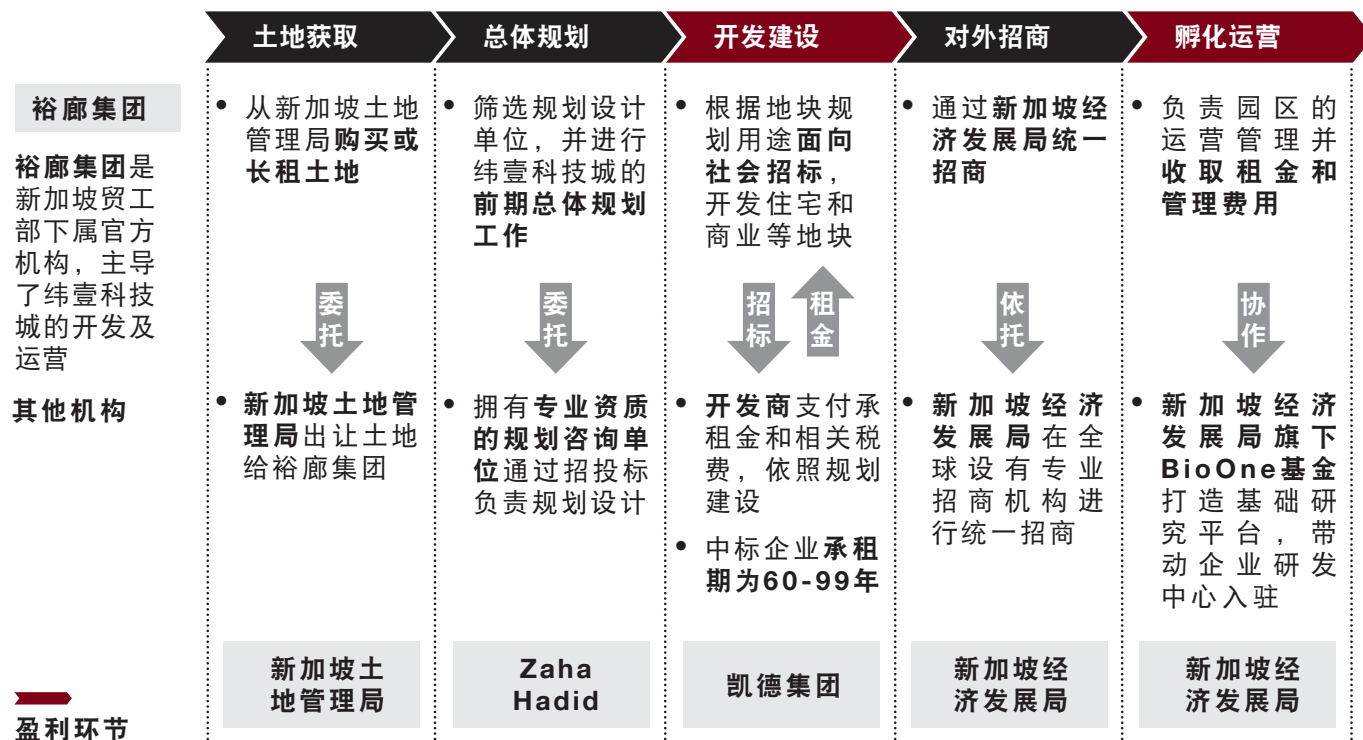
土地获取 总体规划 开发建设 对外招商 孵化运营

裕廊集团

裕廊集团是新加坡贸工部下属官方机构，主导了纬壹科技城的开发及运营

其他机构

• 从新加坡土地管理局购买或长租土地

委托

• 新加坡土地管理局出让土地给裕廊集团

新加坡土地管理局

• 筛选规划设计单位，并进行纬壹科技城的前期总体规划工作

委托

• 拥有专业资质的规划咨询单位通过招投标负责规划设计

Zaha Hadid

• 根据地块规划用途面向社会招标，开发住宅和商业等地块

招标

租金

• 开发商支付承租金和相关税费，依照规划建设

• 中标企业承租期为60-99年

凯德集团

• 通过新加坡经济发展局统一招商

依托

• 新加坡经济发展局在全球设有专业招商机构进行统一招商

新加坡经济发展局

• 负责园区的运营管理并收取租金和管理费用

协作

• 新加坡经济发展局旗下BioOne基金打造基础研究平台，带动企业研发中心入驻

新加坡经济发展局

盈利环节